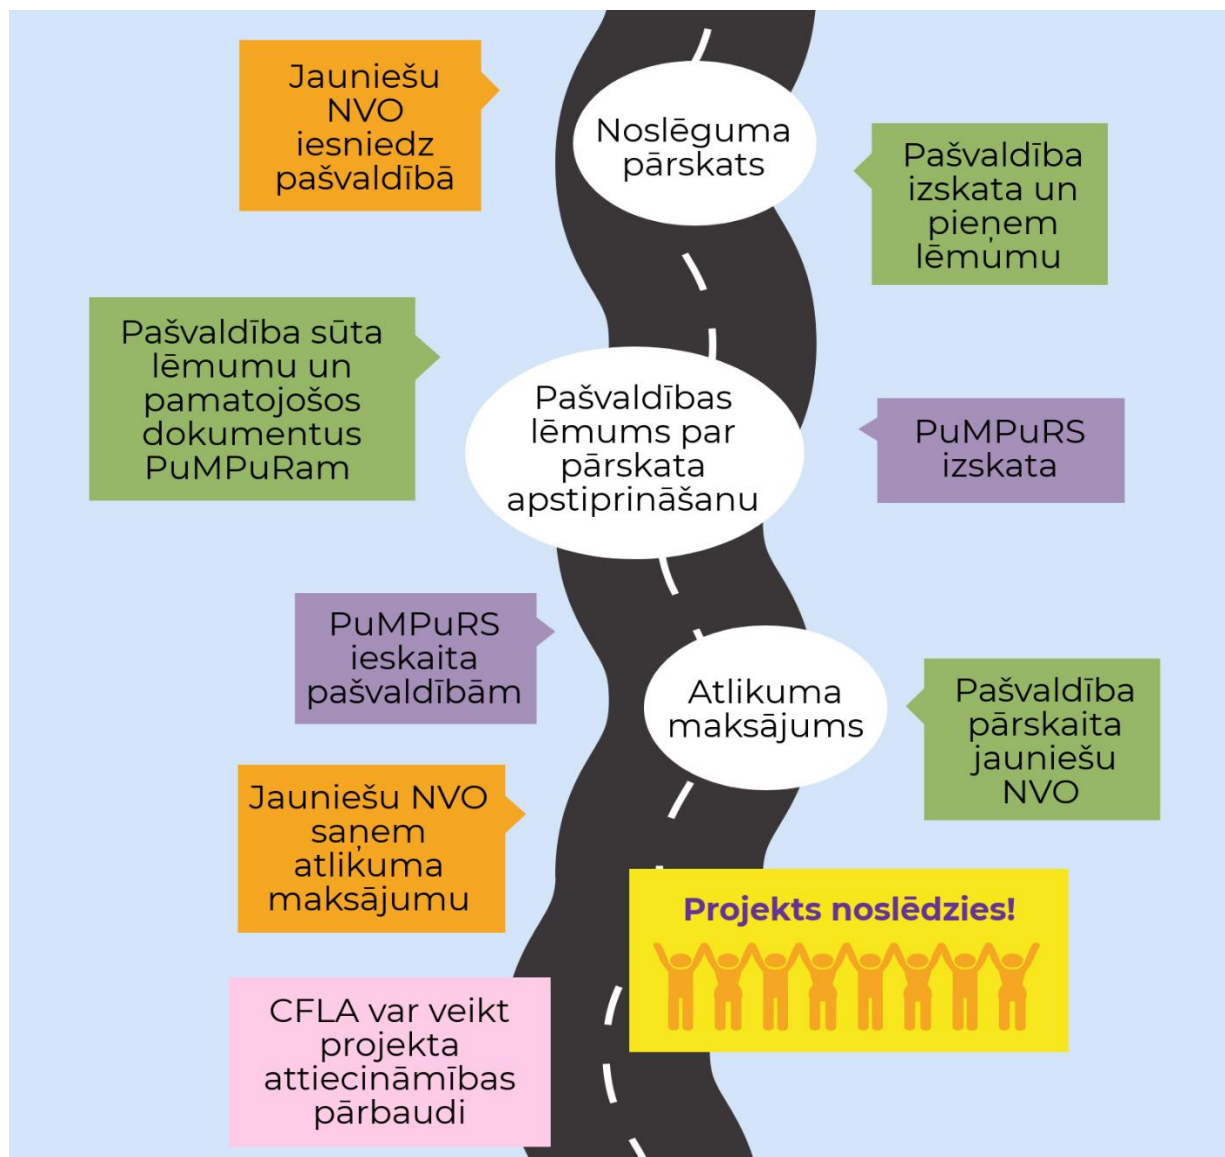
Jauniešu NVO iesniedz pašvaldībā

Noslēguma pārskats

Pašvaldība izskata un pieņem lēmumu

Pašvaldība sūta lēmumu un pamatojošos dokumentus PuMPuRam

Pašvaldības lēmums par pārskata apstiprināšanu

PuMPuRS izskata

PuMPuRS ieskaita pašvaldībām

Atlikuma maksājums

Pašvaldība pārskaita jauniešu NVO

Jauniešu NVO saņem atlikuma maksājumu

Projekts noslēdzies!

CFLA var veikt projekta attiecināmības pārbaudi